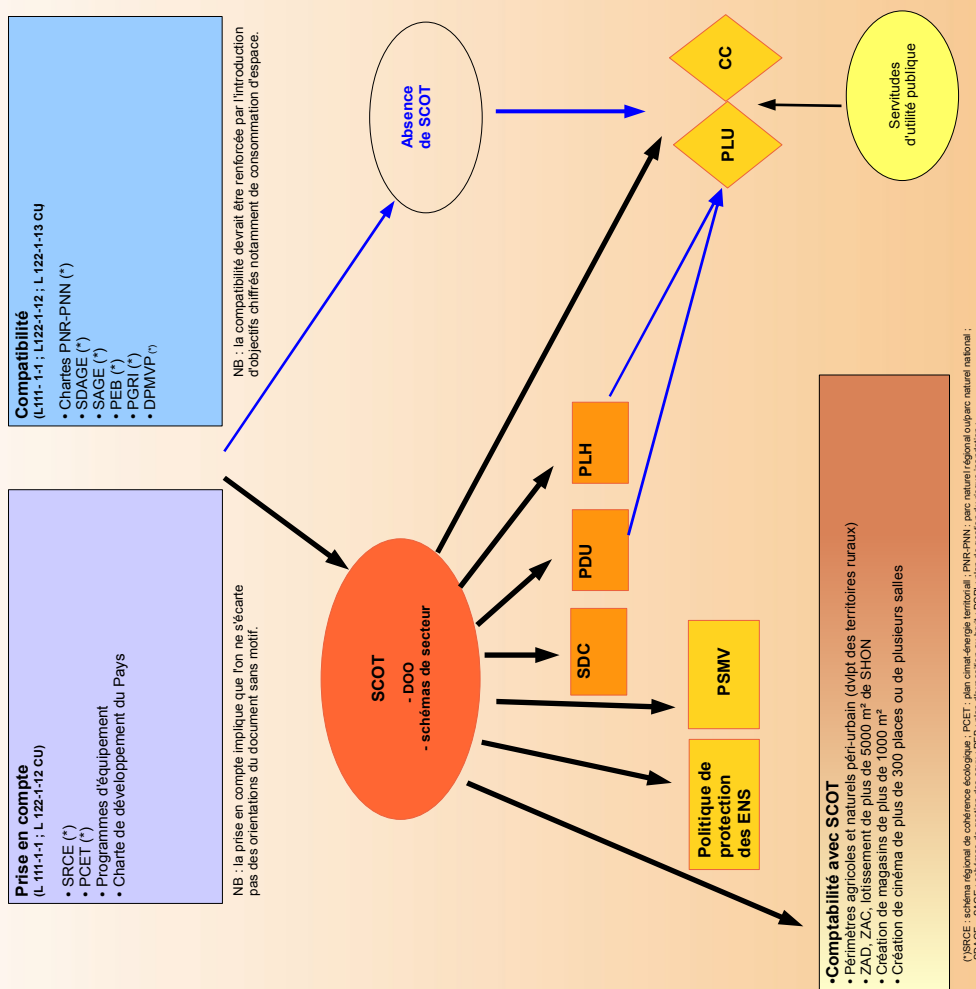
Compatibilité
(L111-1-1 ; L 122-1-12 ; L 122-1-13 CU)
• Chartes PNR-PNN (*)
• SDAGE (*)
• SAGE (*)
• PEB (*)
• PGRI (*)
• DPMVP (*)

NB : la compatibilité devrait être renforcée par l'introduction d'objectifs chiffrés notamment de consommation d'espace.

Absence de SCOT

CC

PLU

Servitudes d'utilité publique

Prise en compte
(L 111-1-1 ; L 122-1-12 CU)
• SRCE (*)
• PCET (*)
• Programmes d'équipement
• Charte de développement du Pays

NB : la prise en compte implique que l'on ne s'écarte pas des orientations du document sans motif.

SCOT
- DOO
- schémas de secteur

PLH

PDU

SDC

PSMV

Politique de protection des ENS

•Comptabilité avec SCOT
• Périmètres agricoles et naturels péri-urbain (dvlpt des territoires ruraux)
• ZAD, ZAC, lotissement de plus de 5000 m² de SHON
• Création de magasins de plus de 1000 m²
• Création de cinéma de plus de 300 places ou de plusieurs salles

(*)SRCE : schéma régional de cohérence écologique ; PCET : plan climat-énergie territorial ; PNR-PNN : parc naturel régional ou parc naturel national ; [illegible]